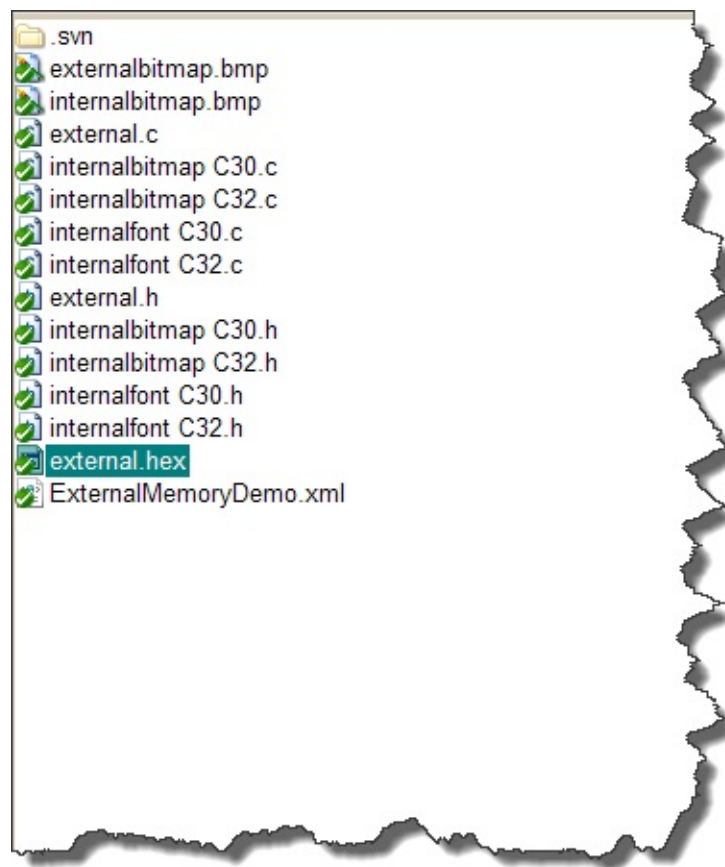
.svn
externalbitmap.bmp
internalbitmap.bmp
external.c
internalbitmap C30.c
internalbitmap C32.c
internalfont C30.c
internalfont C32.c
external.h
internalbitmap C30.h
internalbitmap C32.h
internalfont C30.h
internalfont C32.h
external.hex
ExternalMemoryDemo.xml